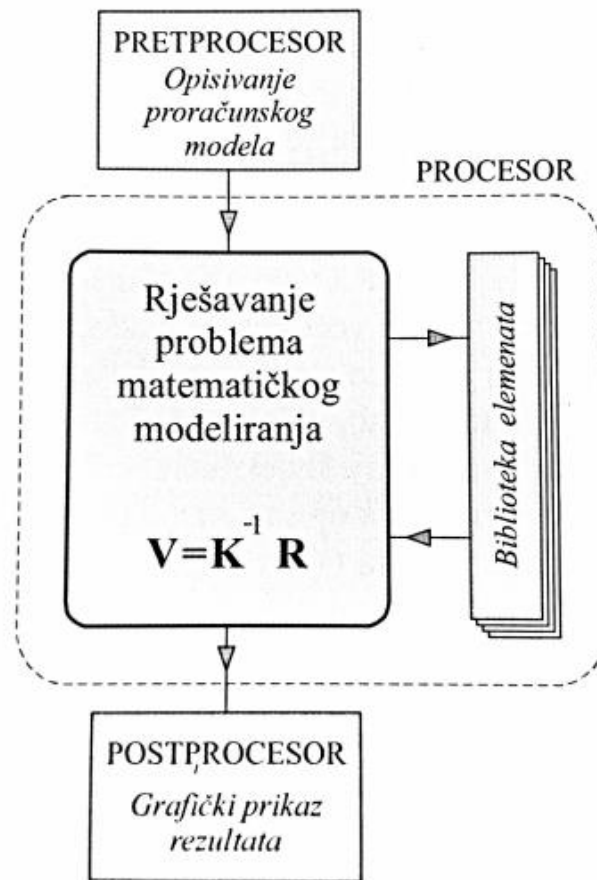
PRETPROCESOR
Opisivanje proračunskog modela

PROCESOR

Rješavanje problema matematičkog modeliranja

$\mathbf{V}=\mathbf{K}^{-1}\mathbf{R}$

Biblioteka elemenata

POSTPROCESOR
Grafički prikaz rezultata